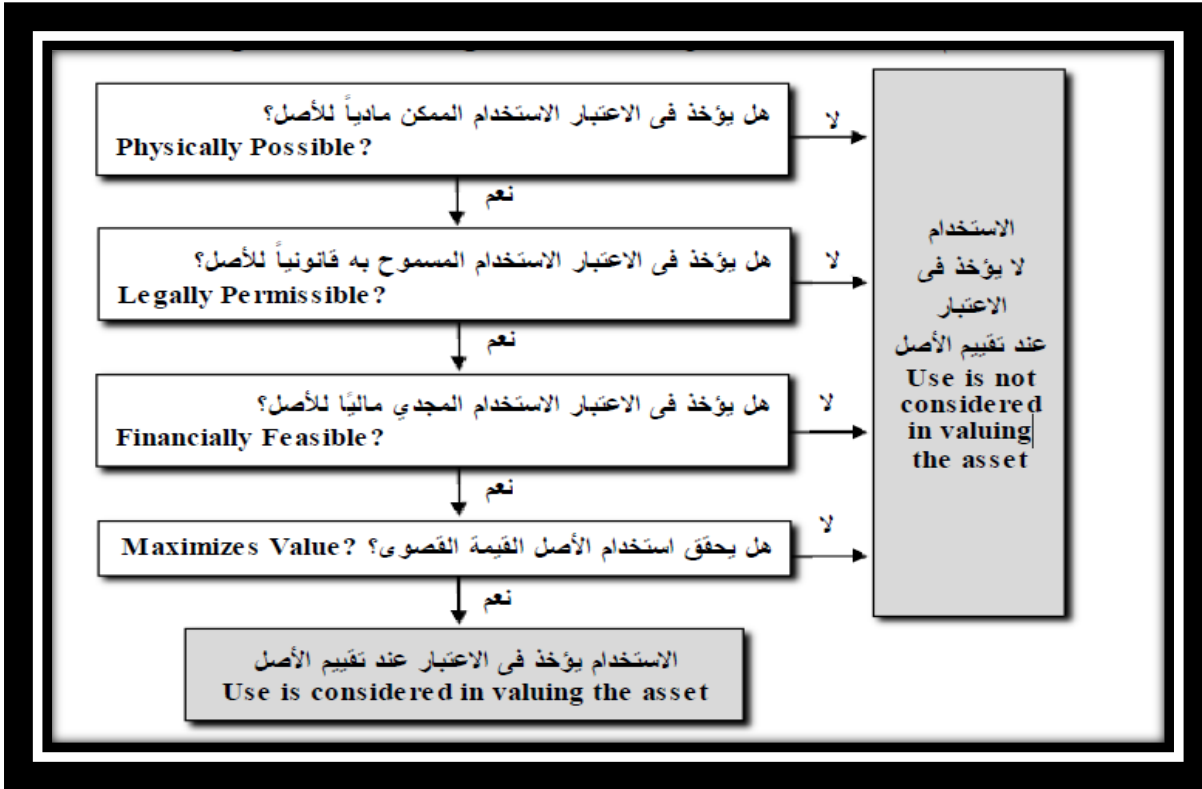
هل يؤخذ فى الاعتبار الاستخدام الممكن مادياً للأصل؟
Physically Possible?

لا

نعم

هل يؤخذ فى الاعتبار الاستخدام المسموح به قانونياً للأصل؟
Legally Permissible?

لا

نعم

هل يؤخذ فى الاعتبار الاستخدام المجدي ماليًا للأصل؟
Financially Feasible?

لا

نعم

هل يحقق استخدام الأصل القيمة القصوى؟ Maximizes Value?

لا

نعم

الاستخدام يؤخذ فى الاعتبار عند تقييم الأصل
Use is considered in valuing the asset

الاستخدام
لا يؤخذ فى
الاعتبار
عند تقييم الأصل
Use is not considered in valuing the asset